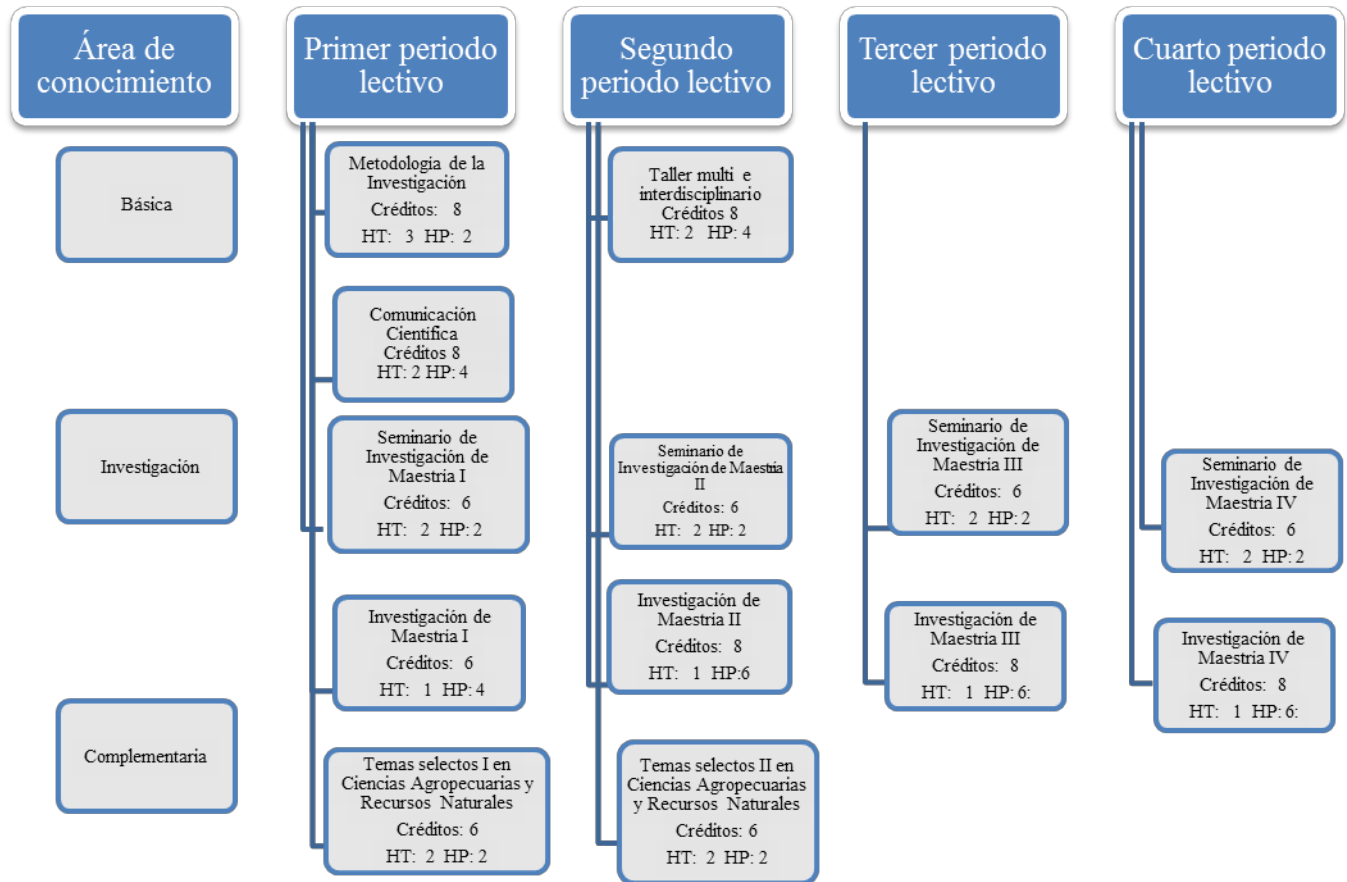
Área de conocimiento

Básica

Investigación

Complementaria

Primer periodo lectivo

Metodologia de la Investigación
Créditos: 8
HT: 3 HP: 2

Comunicación Cientifica
Créditos 8
HT: 2 HP: 4

Seminario de Investigación de Maestria I
Créditos: 6
HT: 2 HP: 2

Investigación de Maestria I
Créditos: 6
HT: 1 HP: 4

Temas selectos I en Ciencias Agropecuarias y Recursos Naturales
Créditos: 6
HT: 2 HP: 2

Segundo periodo lectivo

Taller multi e interdisciplinario
Créditos 8
HT: 2 HP: 4

Seminario de Investigación de Maestria II
Créditos: 6
HT: 2 HP: 2

Investigación de Maestria II
Créditos: 8
HT: 1 HP:6

Temas selectos II en Ciencias Agropecuarias y Recursos Naturales
Créditos: 6
HT: 2 HP: 2

Tercer periodo lectivo

Seminario de Investigación de Maestria III
Créditos: 6
HT: 2 HP: 2

Investigación de Maestria III
Créditos: 8
HT: 1 HP: 6:

Cuarto periodo lectivo

Seminario de Investigación de Maestria IV
Créditos: 6
HT: 2 HP: 2

Investigación de Maestria IV
Créditos: 8
HT: 1 HP: 6: